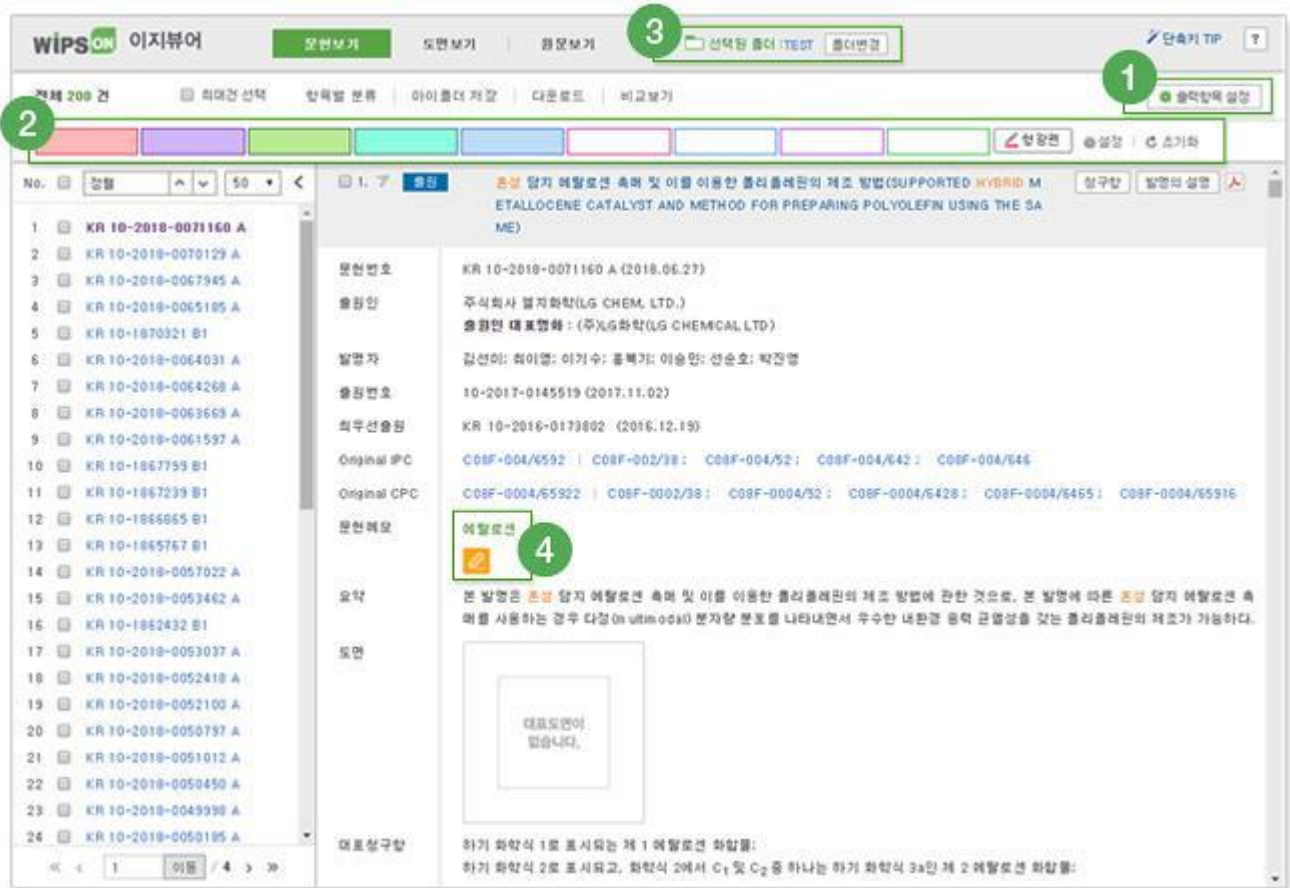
WIPS ON 이지뷰어

문헌보기 도면보기 원문보기

3 선택된 폴더 :TEST 폴더변경

단축키 TIP ?

전체 200 건 최대건 선택 항목별 분류 아이폴더 저장 다운로드 비교보기

1 출력항목 설정

2

형광펜 설정 초기화

No. 정렬 50 <

1 KR 10-2018-0071160 A
2 KR 10-2018-0070129 A
3 KR 10-2018-0067945 A
4 KR 10-2018-0065105 A
5 KR 10-1870321 B1
6 KR 10-2018-0064031 A
7 KR 10-2018-0064268 A
8 KR 10-2018-0063669 A
9 KR 10-2018-0061597 A
10 KR 10-1867759 B1
11 KR 10-1867239 B1
12 KR 10-1866865 B1
13 KR 10-1865767 B1
14 KR 10-2018-0057022 A
15 KR 10-2018-0053462 A
16 KR 10-1862432 B1
17 KR 10-2018-0053037 A
18 KR 10-2018-0052418 A
19 KR 10-2018-0052100 A
20 KR 10-2018-0050797 A
21 KR 10-2018-0051012 A
22 KR 10-2018-0050450 A
23 KR 10-2018-0049998 A
24 KR 10-2018-0050105 A

1 이동 / 4

1. 출원 혼성 담지 메탈로센 촉매 및 이를 이용한 폴리올레핀의 제조 방법(SUPPORTED HYBRID METALLOCENE CATALYST AND METHOD FOR PREPARING POLYOLEFIN USING THE SAME)

청구항 발명의 설명

문헌번호 KR 10-2018-0071160 A (2018.06.27)

출원인 주식회사 엘지화학(LG CHEM, LTD.)
출원인 대표명화 : (주)LG화학(LG CHEMICAL LTD)

발명자 김선미; 최이영; 이기수; 홍복기; 이승민; 선순호; 박진영

출원번호 10-2017-0145519 (2017.11.02)

최우선출원 KR 10-2016-0173802 (2016.12.19)

Original IPC C08F-004/6592 | C08F-002/38 ; C08F-004/52 ; C08F-004/642 ; C08F-004/646

Original CPC C08F-0004/65922 | C08F-0002/38 ; C08F-0004/52 ; C08F-0004/6428 ; C08F-0004/6465 ; C08F-0004/65916

문헌메모 메탈로센 4

요약 본 발명은 혼성 담지 메탈로센 촉매 및 이를 이용한 폴리올레핀의 제조 방법에 관한 것으로, 본 발명에 따른 혼성 담지 메탈로센 촉매를 사용하는 경우 다정(multimodal) 분자량 분포를 나타내면서 우수한 내환경 응력 균열성을 갖는 폴리올레핀의 제조가 가능하다.

도면 대표도면이 없습니다.

대표청구항 하기 화학식 1로 표시되는 제 1 메탈로센 화합물;
하기 화학식 2로 표시되고, 화학식 2에서 $C_1$ 및 $C_2$ 중 하나는 하기 화학식 3a인 제 2 메탈로센 화합물;